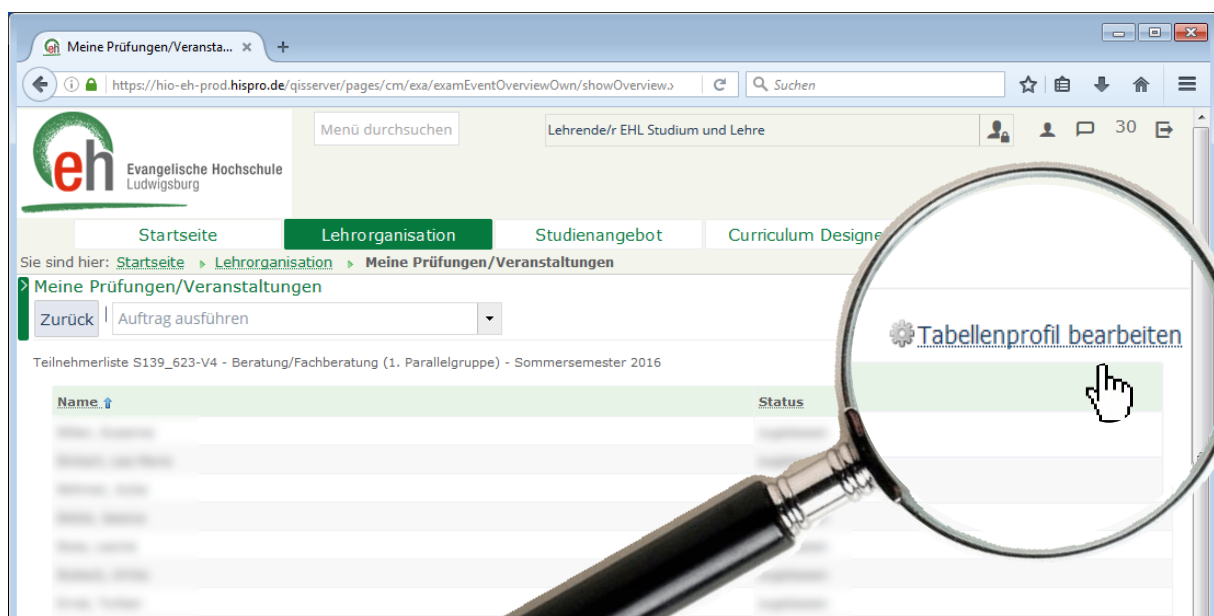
Meine Prüfungen/Veransta... ×

https://hio-eh-prod.hispro.de/qisserver/pages/cm/exa/examEventOverviewOwn/showOverview.

Suchen

Menü durchsuchen

Lehrende/r EHL Studium und Lehre

30

eh Evangelische Hochschule Ludwigsburg

Startseite | Lehrorganisation | Studienangebot | Curriculum Designe

Sie sind hier: Startseite ▸ Lehrorganisation ▸ Meine Prüfungen/Veranstaltungen

Meine Prüfungen/Veranstaltungen

Zurück | Auftrag ausführen

Tabellenprofil bearbeiten

Teilnehmerliste S139_623-V4 - Beratung/Fachberatung (1. Parallelgruppe) - Sommersemester 2016

| Name | Status |
|---|---|
| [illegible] | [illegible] |
| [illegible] | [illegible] |
| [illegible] | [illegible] |
| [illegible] | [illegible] |
| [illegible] | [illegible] |
| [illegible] | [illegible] |
| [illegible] | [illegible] |